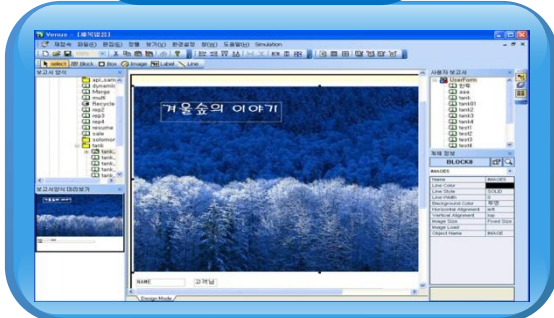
Venus - [새약[없음]]

새보기(S) 파일(E) 편집(E) 정렬 보기(V) 환경설정 창(W) 도움말(H) Simulation

select Block Box Image Label Line

보고서 양식

api_sam
dynamic
Merge
multi
Recycle
rep2
rep3
rep4
resume
sale
solomon
tank
tank
tank
tank

보고서양식 미리보기

겨울숲의 이야기

NAME
고객님

Design Mode

사용자 보고서

UserForm
한국
aaa
tank
tank01
tank2
tank3
tank4
test1
test2
test3
test4

개체 정보
BLOCK0
IMAGE0

| | |
|---|---|
| Name | IMAGE0 |
| Line Color | |
| Line Style | SOLID |
| Line Width | 0 |
| Background Color | 투명 |
| Horizontal Alignment | left |
| Vertical Alignment | top |
| Image Size | Fixed Size |
| Image Load | |
| Object Name | IMAGE0 |